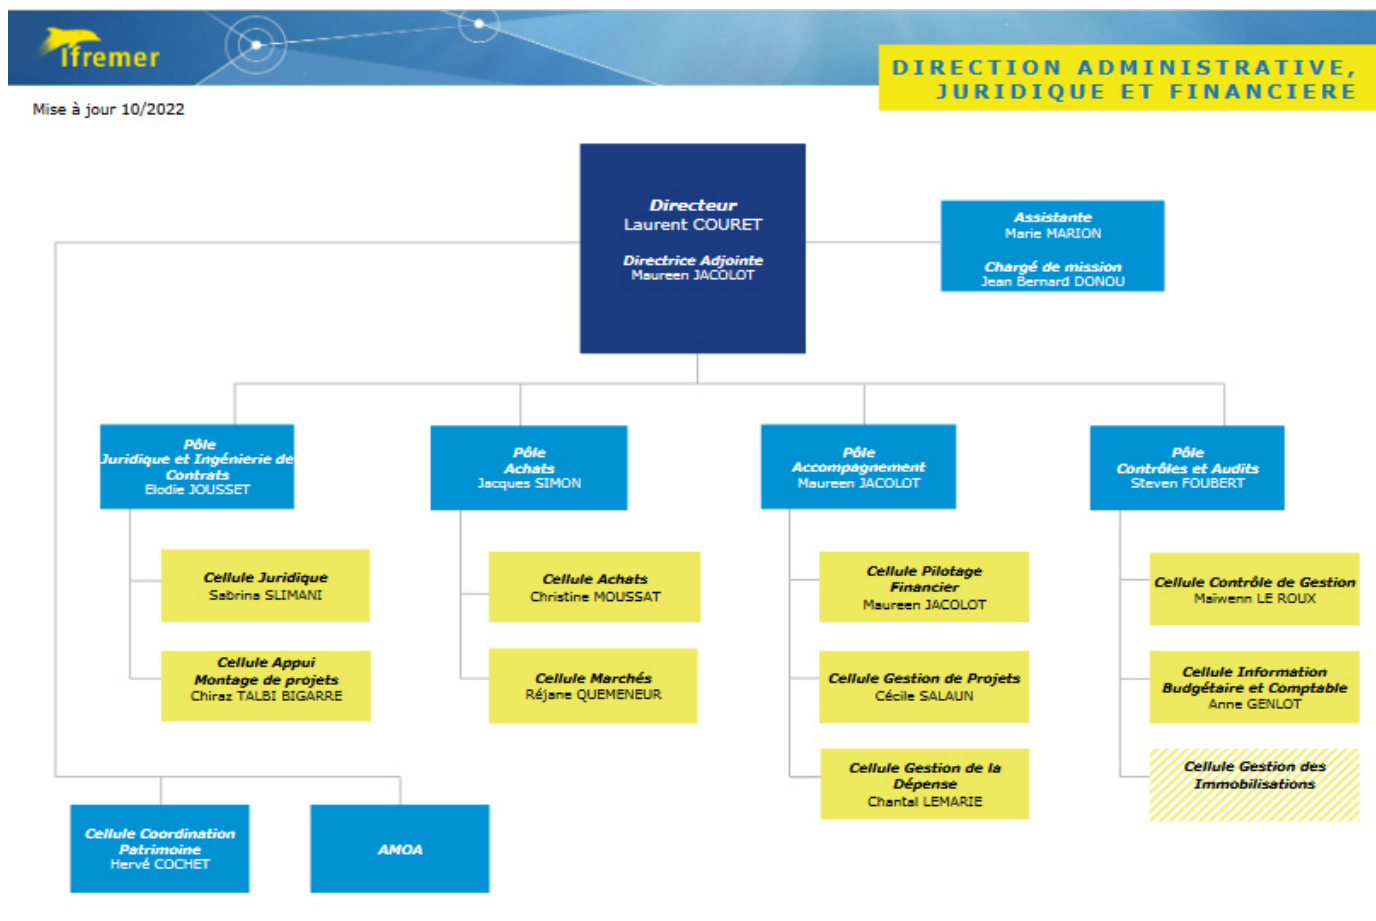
Ifremer

DIRECTION ADMINISTRATIVE, JURIDIQUE ET FINANCIERE

Mise à jour 10/2022

Directeur
Laurent COURET

Directrice Adjointe
Maureen JACOLOT

Assistante
Marie MARION

Chargé de mission
Jean Bernard DONOU

Pôle
Juridique et Ingénierie de Contrats
Elodie JOUSSET

Pôle
Achats
Jacques SIMON

Pôle
Accompagnement
Maureen JACOLOT

Pôle
Contrôles et Audits
Steven FOUBERT

Cellule Juridique
Sabrina SLIMANI

Cellule Appui Montage de projets
Chiraz TALBI BIGARRE

Cellule Achats
Christine MOUSSAT

Cellule Marchés
Réjane QUEMENEUR

Cellule Pilotage Financier
Maureen JACOLOT

Cellule Gestion de Projets
Cécile SALAUN

Cellule Gestion de la Dépense
Chantal LEMARIE

Cellule Contrôle de Gestion
Maiwenn LE ROUX

Cellule Information Budgétaire et Comptable
Anne GENLOT

Cellule Gestion des Immobilisations

Cellule Coordination Patrimoine
Hervé COCHET

AMOA